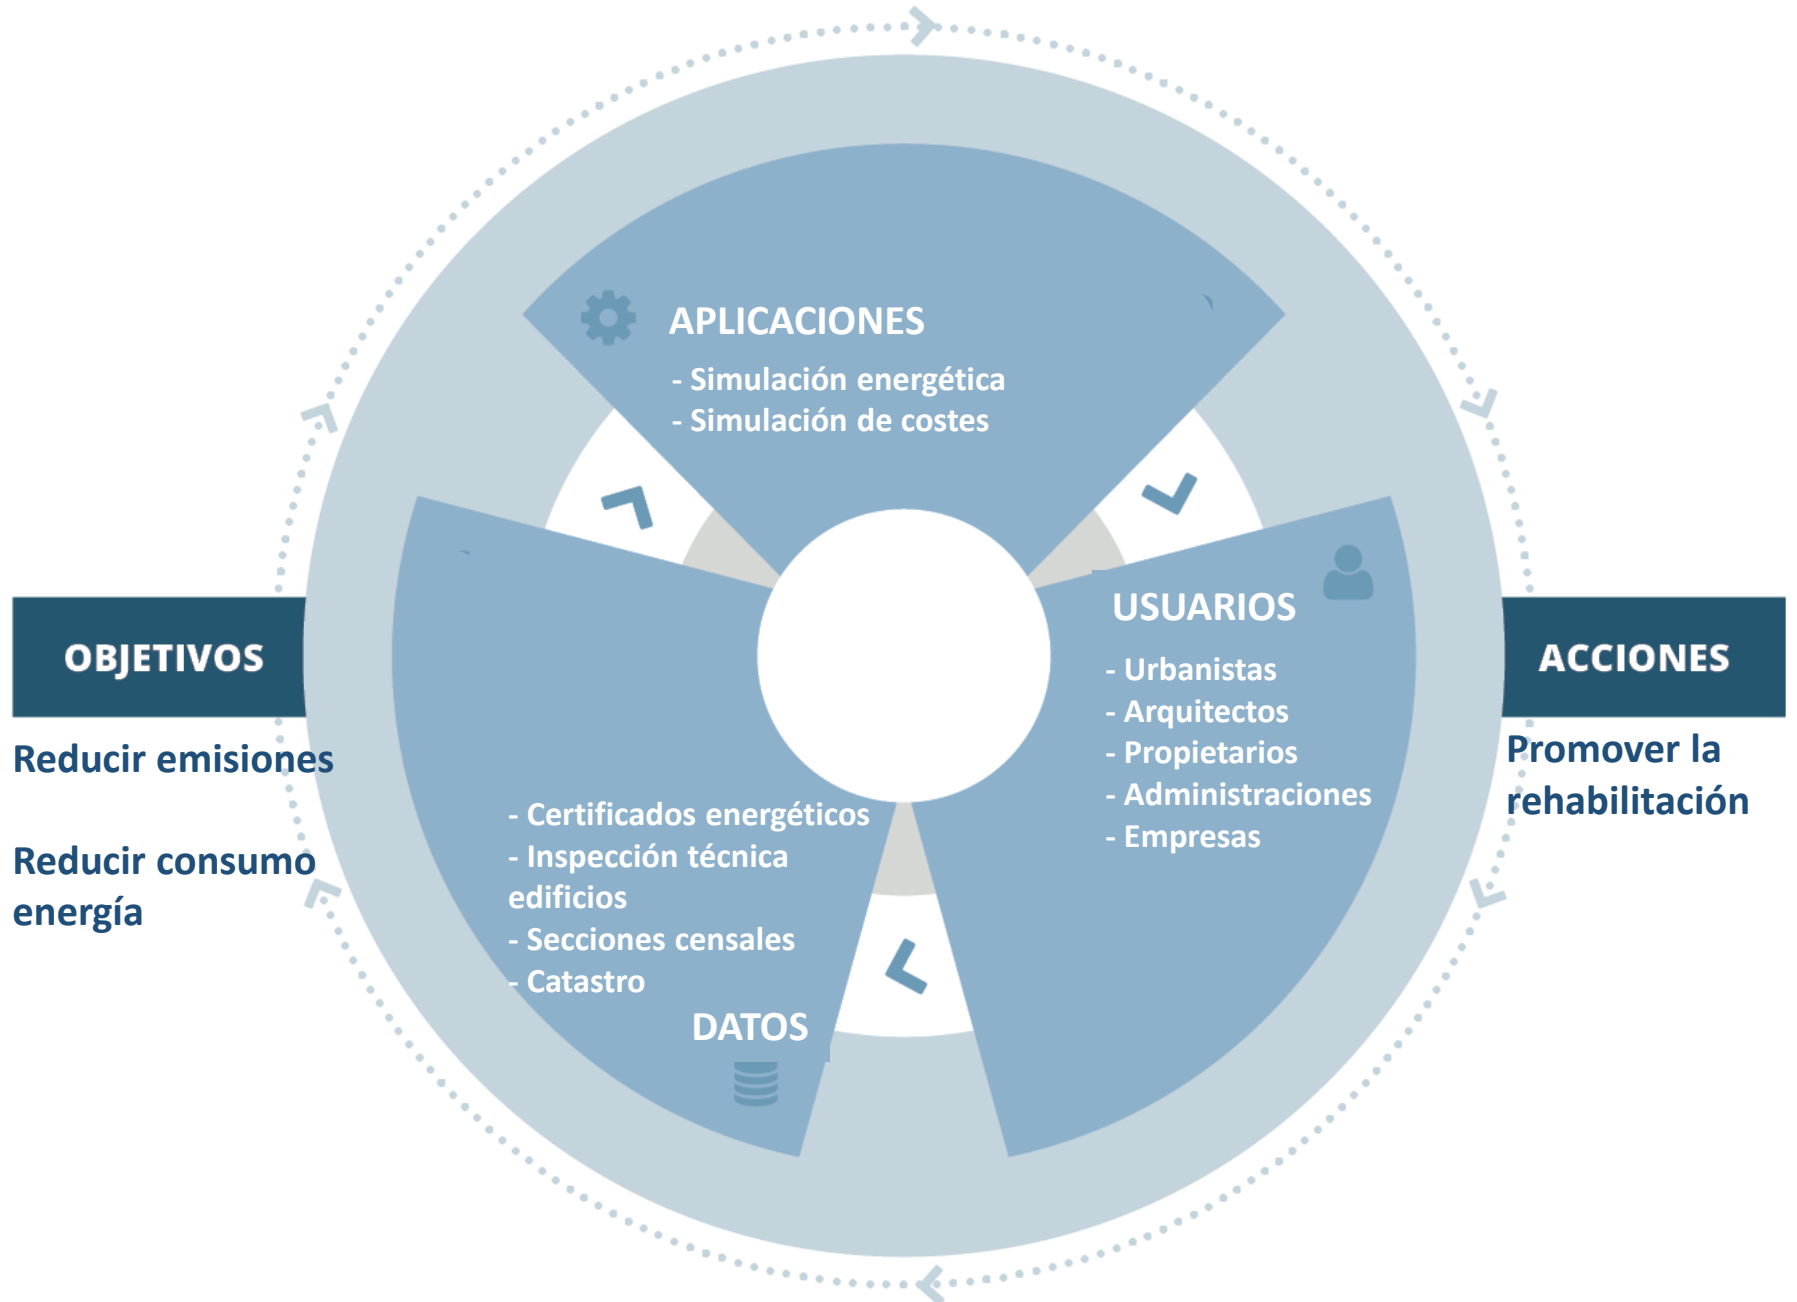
APLICACIONES

- Simulación energética
- Simulación de costes

USUARIOS

- Urbanistas
- Arquitectos
- Propietarios
- Administraciones
- Empresas

- Certificados energéticos
- Inspección técnica edificios
- Secciones censales
- Catastro

DATOS

OBJETIVOS

Reducir emisiones

Reducir consumo energía

ACCIONES

Promover la rehabilitación